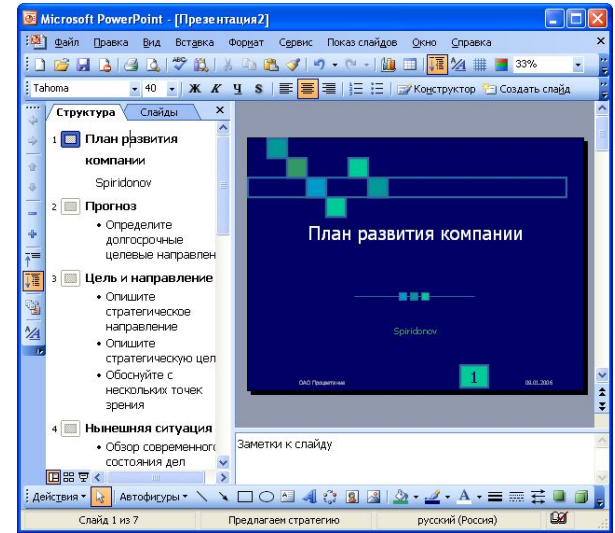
Microsoft PowerPoint - [Презентация2]

Файл Правка Вид Вставка Формат Сервис Показ слайдов Окно Справка

33%

Tahoma 40 Ж К Ч S Конструктор Создать слайд

Структура Слайды

1 План развития компании

Spiridonov

2 Прогноз

• Определите долгосрочные целевые направлен

3 Цель и направление

• Опишите стратегическое направление

• Опишите стратегическую цел

• Обоснуйте с нескольких точек зрения

4 Нынешняя ситуация

• Обзор современного состояния дел

План развития компании

Spiridonov

ОАО Предприятие

1

09.01.2006

Заметки к слайду

Действия Автофигуры

Слайд 1 из 7 Предлагаем стратегию русский (Россия)